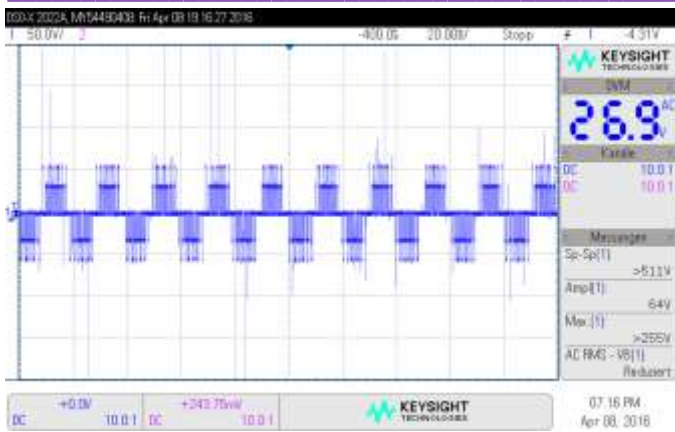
DSO-X 2022A, MY54480408: Fri Apr 08 19:16:27 2016
1 50.0V/ 2 -400.0$ 20.00$/ Stopp ⨍ 1 -4.31V

KEYSIGHT TECHNOLOGIES
DVM
26.9 AC V
Kanäle
DC 10.0:1
DC 10.0:1
Messungen
Sp-Sp(1):
>511V
Ampl(1):
64V
Max (1):
>255V
AC RMS - VB(1):
Reduziert

1

+0.0V DC 10.0:1
+243.75mV DC 10.0:1
KEYSIGHT TECHNOLOGIES
07:16 PM
Apr 08, 2016